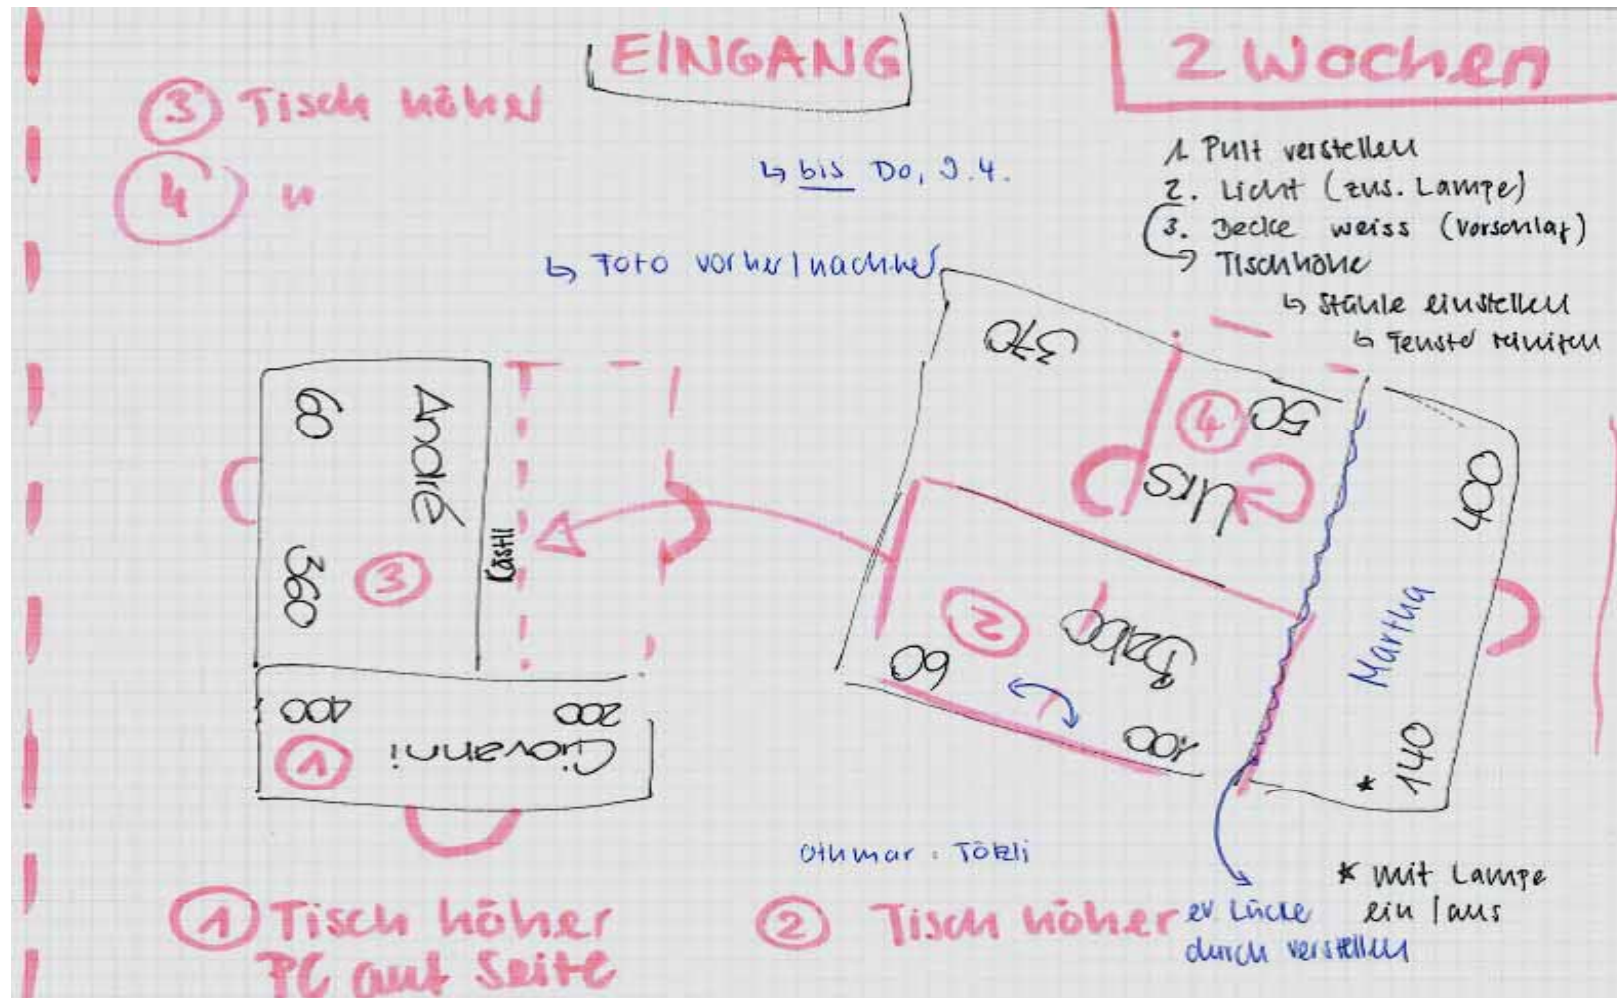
EINGANG

2 Wochen

③ Tisch höher

④ "

↳ bis Do, 9.4.

↳ Foto vorher/nachher

1. Pult verstellen
2. Licht (zus. Lampe)
3. Decke weiss (Vorschlag)
↳ Tischhöhe
↳ Stühle einstellen
↳ Fenster reinigen

60
André
360
③
Kästli

400
200
①
Giovanni

370
④
50
Urs

②
60
Babo
400

400
Martha
140
*

Othmar: Tözli

① Tisch höher
PC auf Seite

② Tisch höher

ev. Lücke durch verstellen

* mit Lampe ein/aus